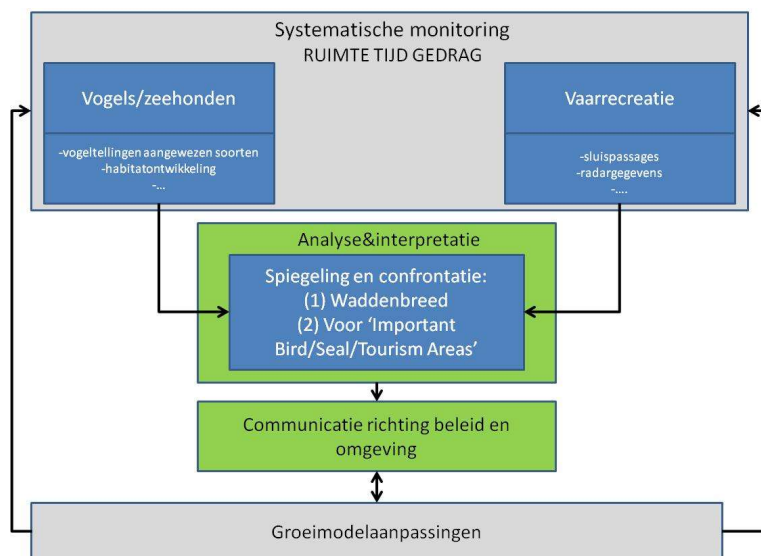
Systematische monitoring
RUIMTE TIJD GEDRAG

Vogels/zeehonden

-vogeltellingen aangewezen soorten
-habitatontwikkeling
-...

Vaarrecreatie

-sluispassages
-radargegevens
-....

Analyse&interpretatie

Spiegeling en confrontatie:
(1) Waddenbreed
(2) Voor 'Important Bird/Seal/Tourism Areas'

Communicatie richting beleid en omgeving

Groeimodelaanpassingen